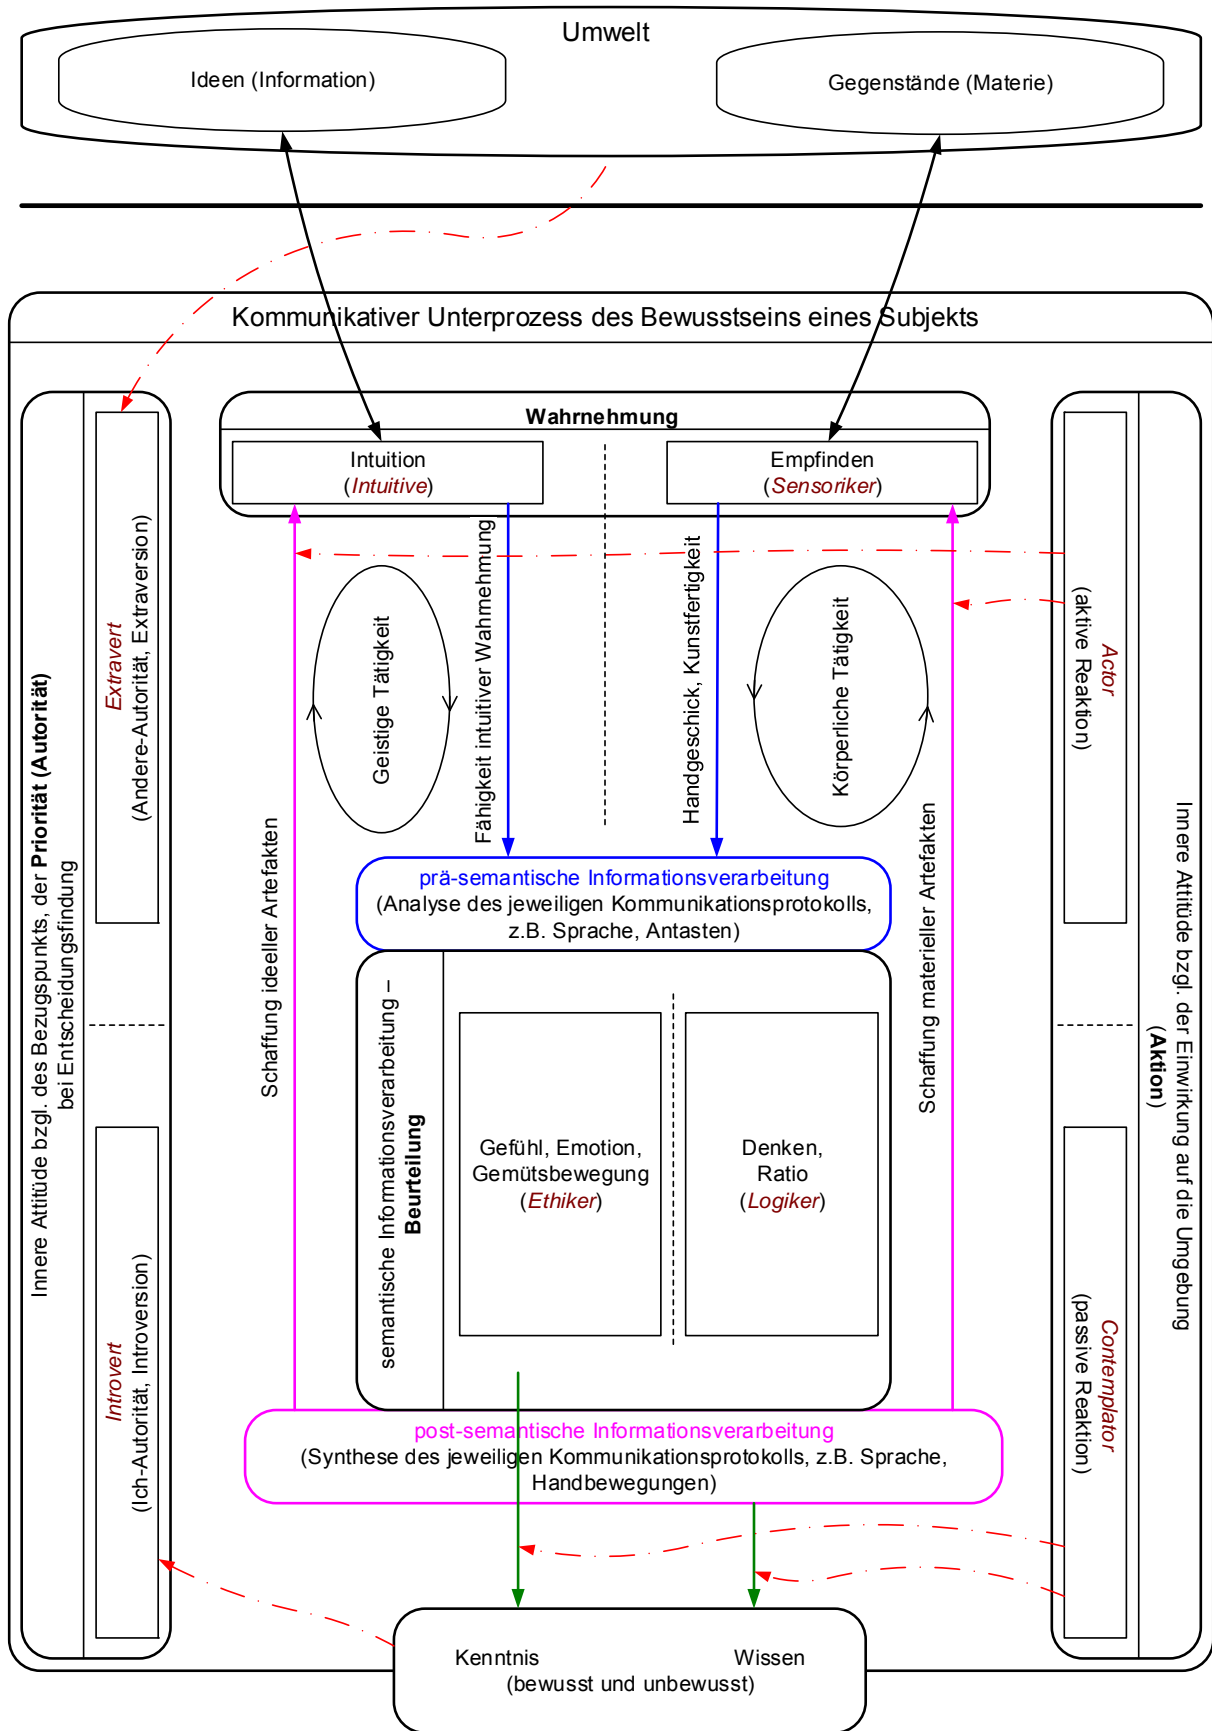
Umwelt

Ideen (Information)

Gegenstände (Materie)

Kommunikativer Unterprozess des Bewusstseins eines Subjekts

Innere Attitüde bzgl. des Bezugspunkts, der **Priorität (Autorität)** bei Entscheidungsfindung

Extravert
(Andere-Autorität, Extraversion)

Introvert
(Ich-Autorität, Introversion)

Wahrnehmung

Intuition
(Intuitive)

Empfinden
(Sensoriker)

Schaffung ideeller Artefakten

Geistige Tätigkeit

Fähigkeit intuitiver Wahrnehmung

Handgeschick, Kunstfertigkeit

Körperliche Tätigkeit

Schaffung materieller Artefakten

prä-semantische Informationsverarbeitung
(Analyse des jeweiligen Kommunikationsprotokolls, z.B. Sprache, Antasten)

semantische Informationsverarbeitung – **Beurteilung**

Gefühl, Emotion, Gemütsbewegung
(Ethiker)

Denken, Ratio
(Logiker)

post-semantische Informationsverarbeitung
(Synthese des jeweiligen Kommunikationsprotokolls, z.B. Sprache, Handbewegungen)

Kenntnis Wissen
(bewusst und unbewusst)

Actor
(aktive Reaktion)

Contemplator
(passive Reaktion)

Innere Attitüde bzgl. der Einwirkung auf die Umgebung
(**Aktion**)